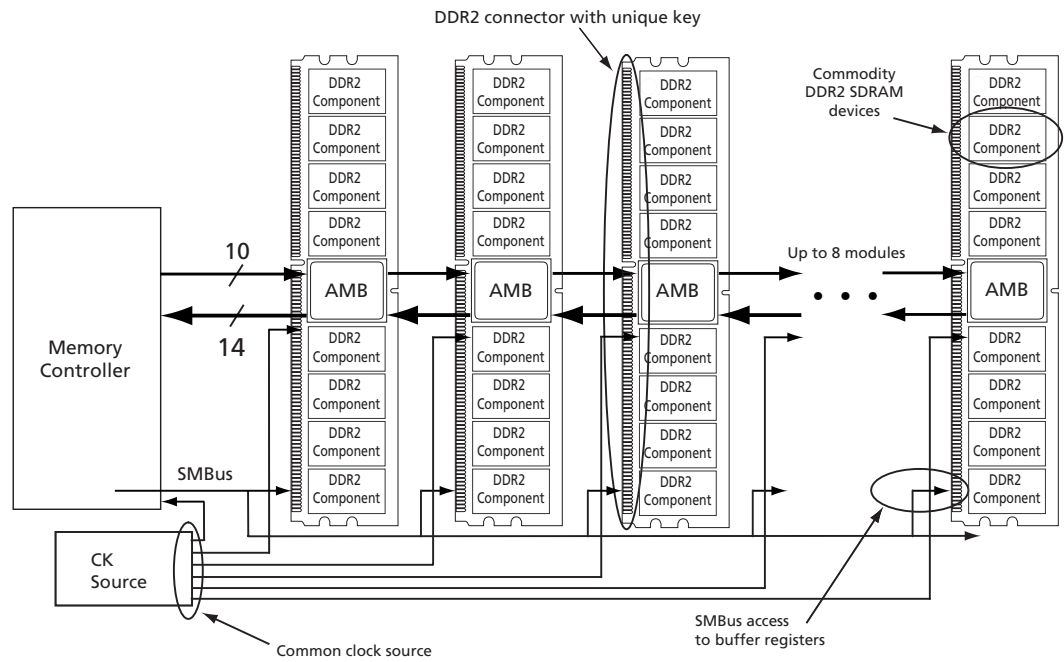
DDR2 connector with unique key

Commodity DDR2 SDRAM devices

DDR2 Component
DDR2 Component
DDR2 Component
DDR2 Component
AMB
DDR2 Component
DDR2 Component
DDR2 Component
DDR2 Component

DDR2 Component
DDR2 Component
DDR2 Component
DDR2 Component
AMB
DDR2 Component
DDR2 Component
DDR2 Component
DDR2 Component

DDR2 Component
DDR2 Component
DDR2 Component
DDR2 Component
AMB
DDR2 Component
DDR2 Component
DDR2 Component
DDR2 Component

DDR2 Component
DDR2 Component
DDR2 Component
DDR2 Component
AMB
DDR2 Component
DDR2 Component
DDR2 Component
DDR2 Component

Memory Controller

10

14

Up to 8 modules

SMBus

CK Source

Common clock source

SMBus access to buffer registers